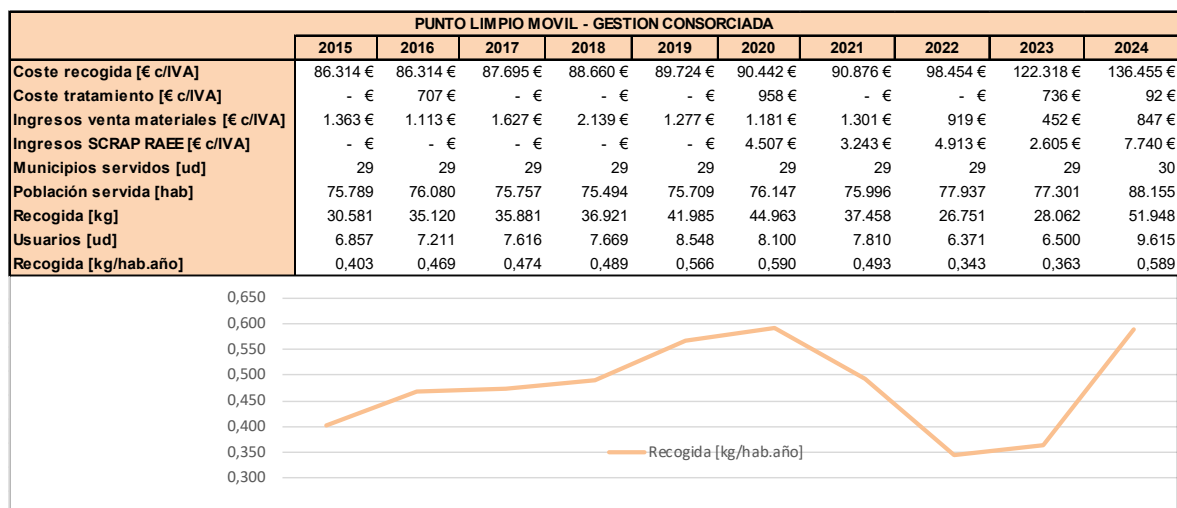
PUNTO LIMPIO MOVIL - GESTION CONSORCIADA

| | 2015 | 2016 | 2017 | 2018 | 2019 | 2020 | 2021 | 2022 | 2023 | 2024 |
|---|---|---|---|---|---|---|---|---|---|---|
| Coste recogida [€ c/IVA] | 86.314 € | 86.314 € | 87.695 € | 88.660 € | 89.724 € | 90.442 € | 90.876 € | 98.454 € | 122.318 € | 136.455 € |
| Coste tratamiento [€ c/IVA] | - € | 707 € | - € | - € | - € | 958 € | - € | - € | 736 € | 92 € |
| Ingresos venta materiales [€ c/IVA] | 1.363 € | 1.113 € | 1.627 € | 2.139 € | 1.277 € | 1.181 € | 1.301 € | 919 € | 452 € | 847 € |
| Ingresos SCRAP RAEE [€ c/IVA] | - € | - € | - € | - € | - € | 4.507 € | 3.243 € | 4.913 € | 2.605 € | 7.740 € |
| Municipios servidos [ud] | 29 | 29 | 29 | 29 | 29 | 29 | 29 | 29 | 29 | 30 |
| Población servida [hab] | 75.789 | 76.080 | 75.757 | 75.494 | 75.709 | 76.147 | 75.996 | 77.937 | 77.301 | 88.155 |
| Recogida [kg] | 30.581 | 35.120 | 35.881 | 36.921 | 41.985 | 44.963 | 37.458 | 26.751 | 28.062 | 51.948 |
| Usuarios [ud] | 6.857 | 7.211 | 7.616 | 7.669 | 8.548 | 8.100 | 7.810 | 6.371 | 6.500 | 9.615 |
| Recogida [kg/hab.año] | 0,403 | 0,469 | 0,474 | 0,489 | 0,566 | 0,590 | 0,493 | 0,343 | 0,363 | 0,589 |

0,650
0,600
0,550
0,500
0,450
0,400
0,350
0,300

Recogida [kg/hab.año]